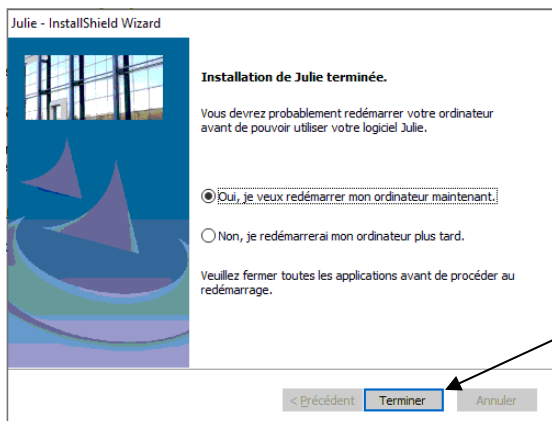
Julie - InstallShield Wizard

Installation de Julie terminée.

Vous devrez probablement redémarrer votre ordinateur avant de pouvoir utiliser votre logiciel Julie.

Oui, je veux redémarrer mon ordinateur maintenant.

Non, je redémarrerai mon ordinateur plus tard.

Veuillez fermer toutes les applications avant de procéder au redémarrage.

< Précédent | Terminer | Annuler